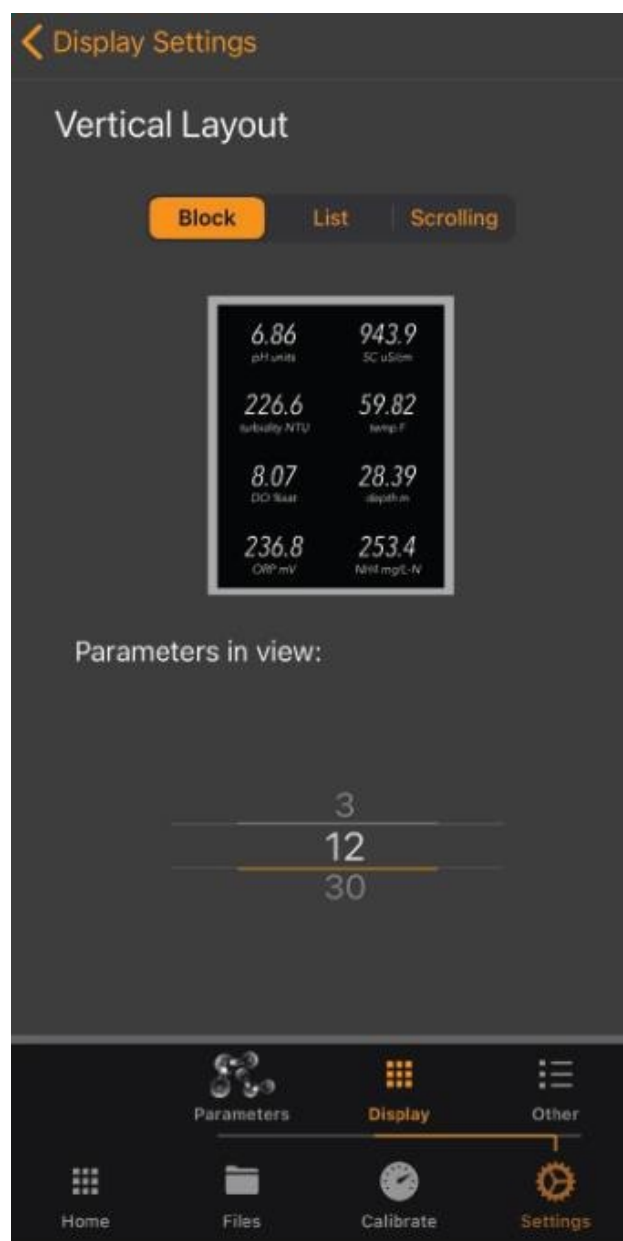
Display Settings

Vertical Layout

Block | List | Scrolling

| | |
|---|---|
| 6.86 pH units | 943.9 SC uS/cm |
| 226.6 turbidity NTU | 59.82 temp F |
| 8.07 DO %sat | 28.39 depth m |
| 236.8 ORP mV | 253.4 NH4 mg/L-N |

Parameters in view:

3
12
30

Parameters Display Other

Home Files Calibrate Settings